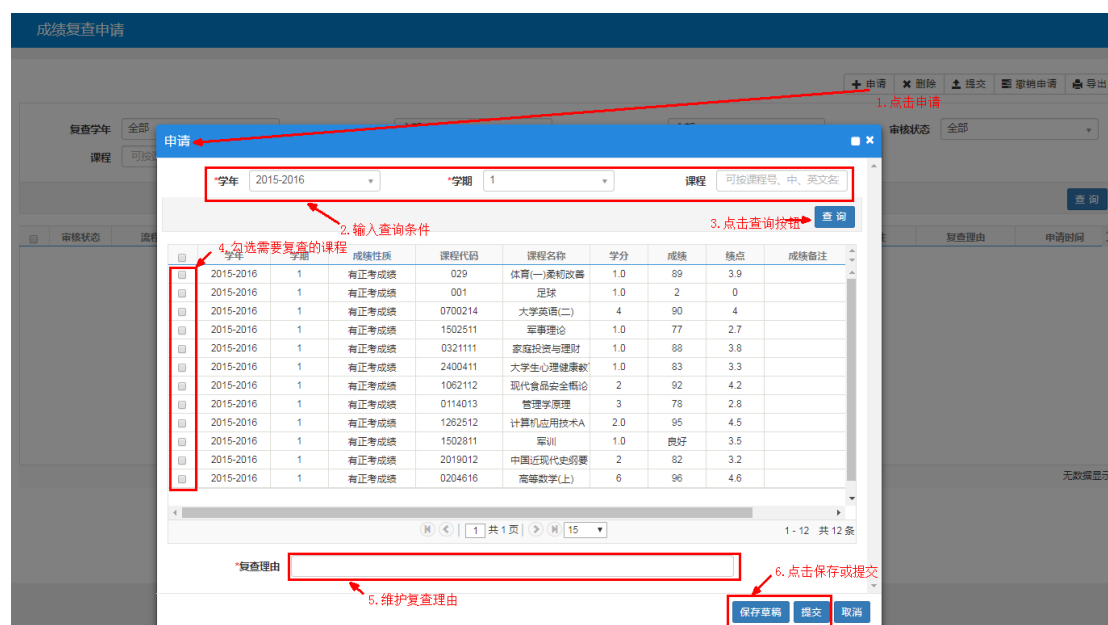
成绩复查申请

申请 删除 提交 撤销申请 导出

1.点击申请

复查学年 全部
课程 可按
审核状态 全部

查 询

审核状态 流程 复查理由 申请时间

无数据显示

申请

*学年 2015-2016
*学期 1
课程 可按课程号、中、英文名

2.输入查询条件

3.点击查询按钮 查 询

4.勾选需要复查的课程

| | 学年 | 学期 | 成绩性质 | 课程代码 | 课程名称 | 学分 | 成绩 | 绩点 | 成绩备注 |
|---|---|---|---|---|---|---|---|---|---|
| | 2015-2016 | 1 | 有正考成绩 | 029 | 体育(一)柔韧改善 | 1.0 | 89 | 3.9 | |
| | 2015-2016 | 1 | 有正考成绩 | 001 | 足球 | 1.0 | 2 | 0 | |
| | 2015-2016 | 1 | 有正考成绩 | 0700214 | 大学英语(二) | 4 | 90 | 4 | |
| | 2015-2016 | 1 | 有正考成绩 | 1502511 | 军事理论 | 1.0 | 77 | 2.7 | |
| | 2015-2016 | 1 | 有正考成绩 | 0321111 | 家庭投资与理财 | 1.0 | 88 | 3.8 | |
| | 2015-2016 | 1 | 有正考成绩 | 2400411 | 大学生心理健康教 | 1.0 | 83 | 3.3 | |
| | 2015-2016 | 1 | 有正考成绩 | 1062112 | 现代食品安全概论 | 2 | 92 | 4.2 | |
| | 2015-2016 | 1 | 有正考成绩 | 0114013 | 管理学原理 | 3 | 78 | 2.8 | |
| | 2015-2016 | 1 | 有正考成绩 | 1262512 | 计算机应用技术A | 2.0 | 95 | 4.5 | |
| | 2015-2016 | 1 | 有正考成绩 | 1502811 | 军训 | 1.0 | 良好 | 3.5 | |
| | 2015-2016 | 1 | 有正考成绩 | 2019012 | 中国近现代史纲要 | 2 | 82 | 3.2 | |
| | 2015-2016 | 1 | 有正考成绩 | 0204616 | 高等数学(上) | 6 | 96 | 4.6 | |

1 共1页 15
1 - 12 共 12 条

*复查理由

5.维护复查理由

6.点击保存或提交

保存草稿 提交 取消